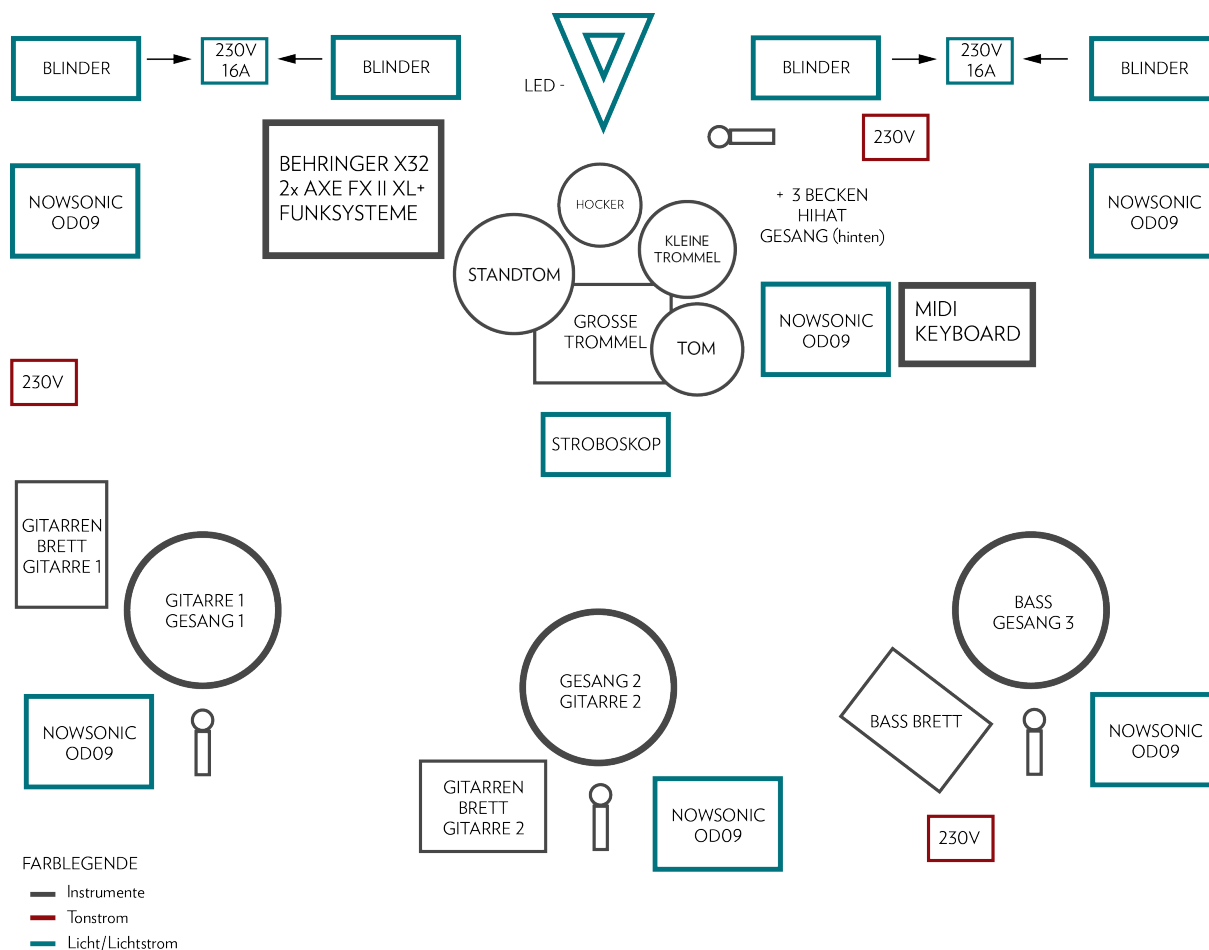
BLINDER

230V
16A

BLINDER

LED -

BLINDER

230V
16A

BLINDER

230V

BEHRINGER X32
2x AXE FX II XL+
FUNKSYSTEME

NOWSONIC
OD09

HOCKER

+ 3 BECKEN
HIHAT
GESANG (hinten)

NOWSONIC
OD09

KLEINE
TROMMEL

STANDTOM

GROSSE
TROMMEL

TOM

NOWSONIC
OD09

MIDI
KEYBOARD

230V

STROBOSKOP

GITARREN
BRETT
GITARRE 1

GITARRE 1
GESANG 1

BASS
GESANG 3

GESANG 2
GITARRE 2

BASS BRETT

NOWSONIC
OD09

NOWSONIC
OD09

GITARREN
BRETT
GITARRE 2

NOWSONIC
OD09

230V

FARBLEGENDE
Instrumente
Tonstrom
Licht/Lichtstrom